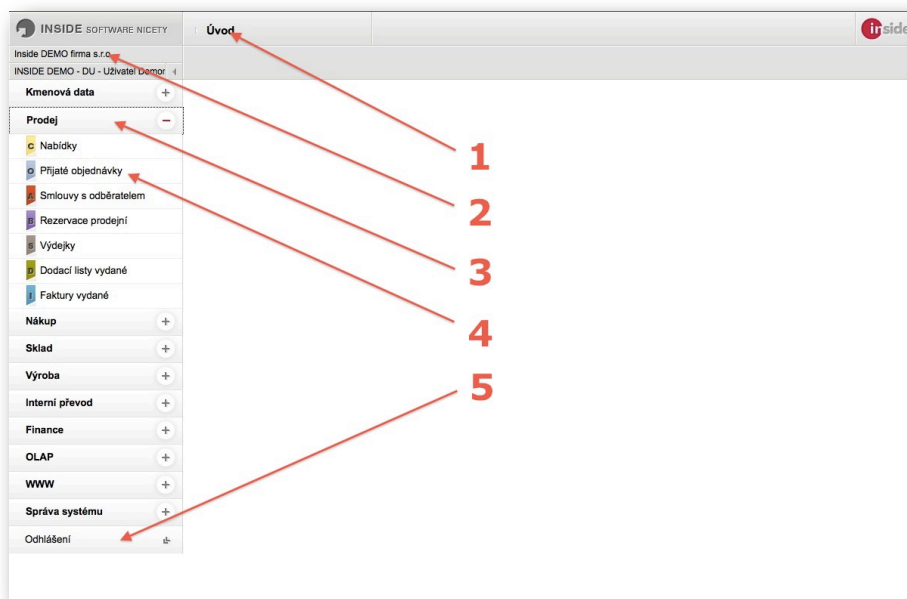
INSIDE SOFTWARE NICETY

Úvod

inside

Inside DEMO firma s.r.o.

INSIDE DEMO - DU - Uživatel Demo

Kmenová data +

Prodej −

C Nabídky

O Přijaté objednávky

Smlouvy s odběratelem

R Rezervace prodejní

S Výdejky

D Dodací listy vydané

I Faktury vydané

Nákup +

Sklad +

Výroba +

Interní převod +

Finance +

OLAP +

WWW +

Správa systému +

Odhlášení

1

2

3

4

5